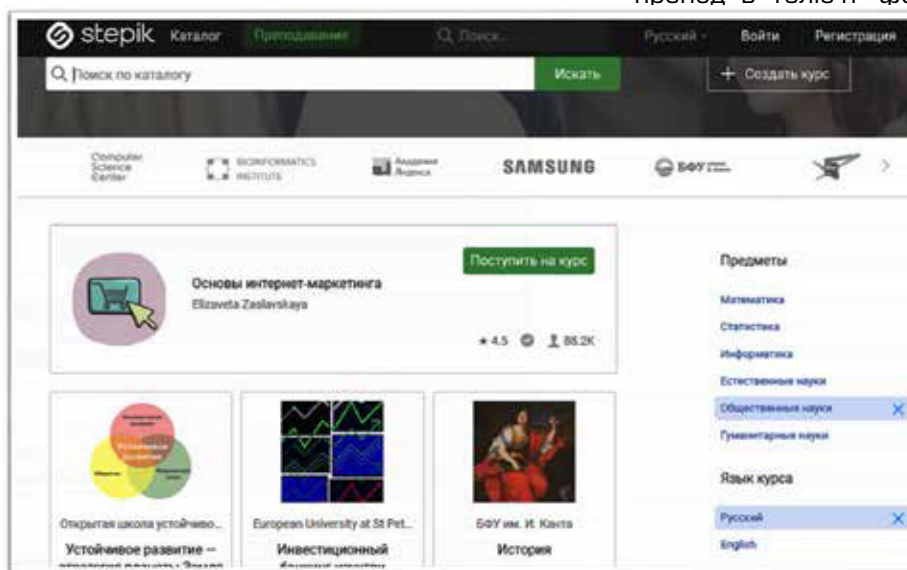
stepik Каталог Преподавание Поиск... Русский Войти Регистрация

Поиск по каталогу Искать + Создать курс

Computer Science Center BIOINFORMATICS INSTITUTE Академия Яндекса SAMSUNG БФУ

Основы интернет-маркетинга
Elizaveta Zaslavskaya
Поступить на курс
★4.5 86.2K

Предметы
Математика
Статистика
Информатика
Естественные науки
Общественные науки
Гуманитарные науки

Язык курса
Русский
English

Открытая школа устойчиво...
Устойчивое развитие —
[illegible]

European University at St Pet...
Инвестиционный
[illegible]

БФУ им. И. Канта
История